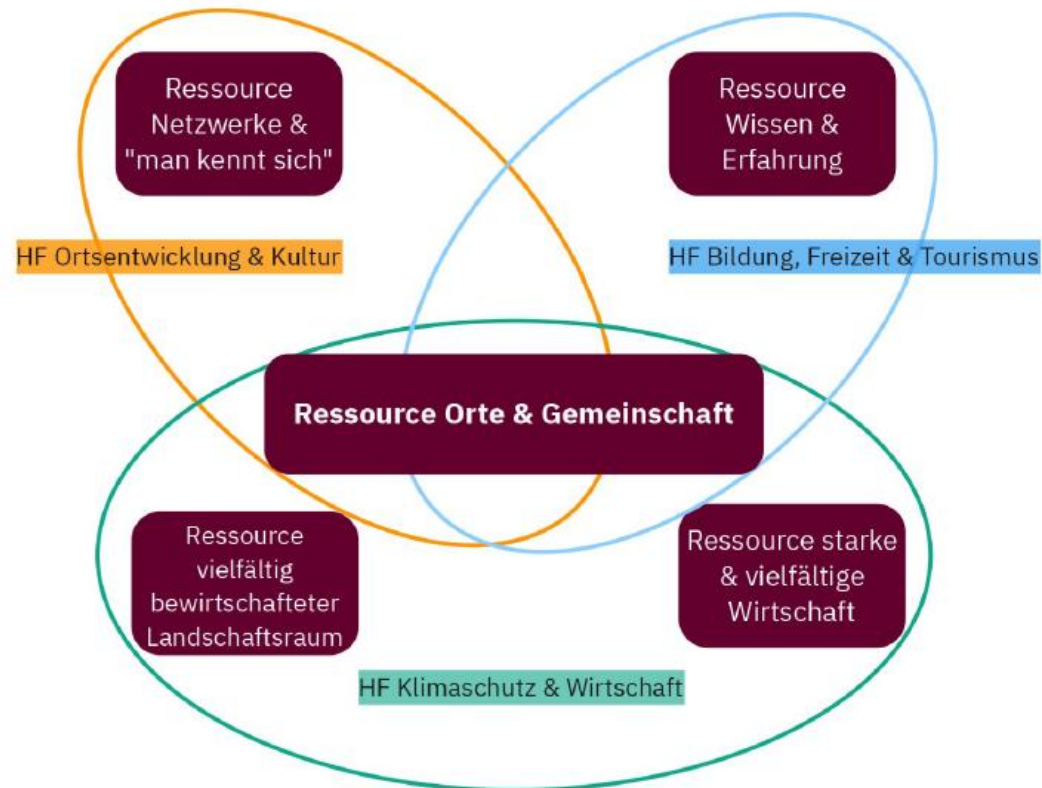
Ressource Netzwerke & "man kennt sich"

Ressource Wissen & Erfahrung

HF Ortsentwicklung & Kultur

HF Bildung, Freizeit & Tourismus

Ressource Orte & Gemeinschaft

Ressource vielfältig bewirtschafteter Landschaftsraum

Ressource starke & vielfältige Wirtschaft

HF Klimaschutz & Wirtschaft